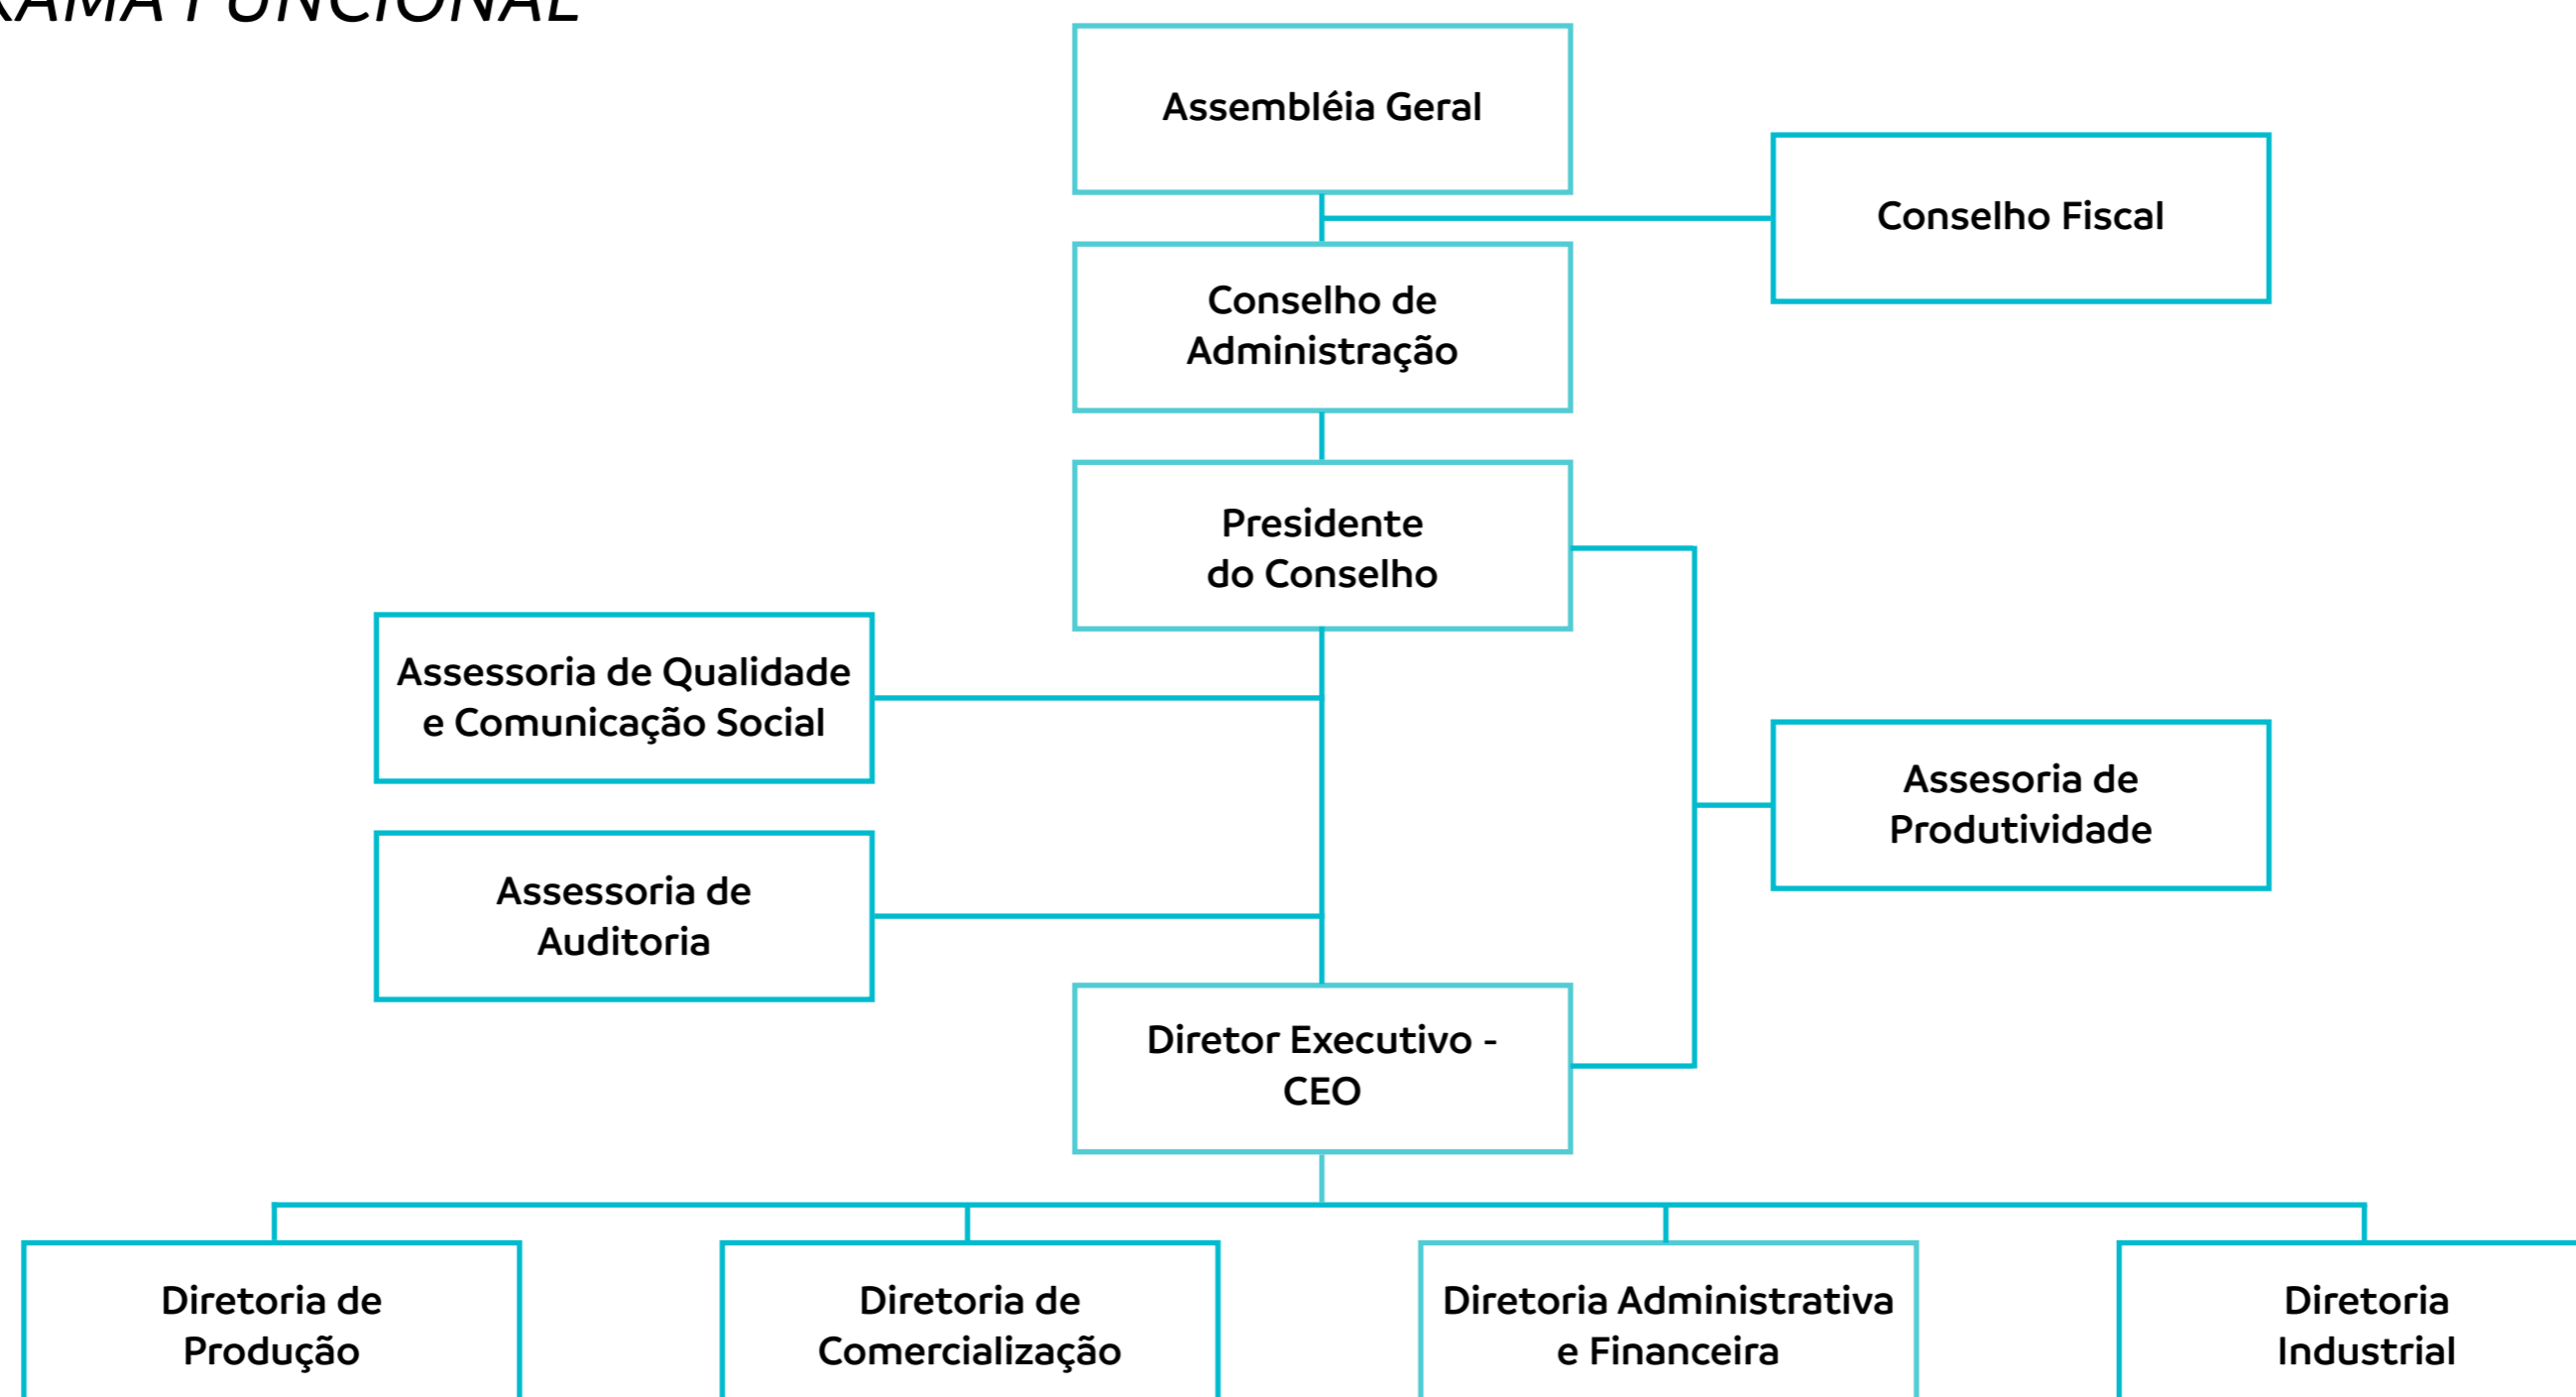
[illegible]RAMA FUNCIONAL

Assembléia Geral

Conselho Fiscal

Conselho de Administração

Presidente do Conselho

Assessoria de Qualidade e Comunicação Social

Assesoria de Produtividade

Assessoria de Auditoria

Diretor Executivo - CEO

Diretoria de Produção

Diretoria de Comercialização

Diretoria Administrativa e Financeira

Diretoria Industrial